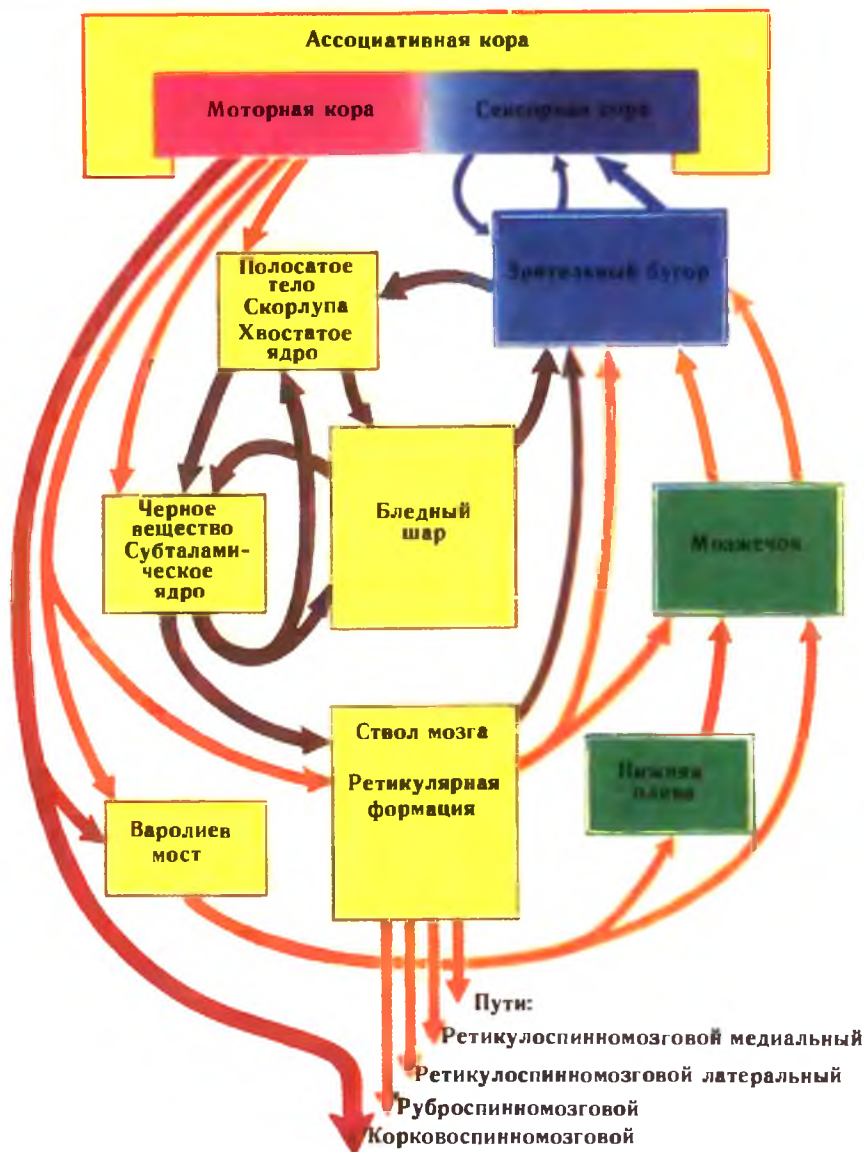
Ассоциативная кора

Моторная кора

Сенсорная кора

Полосатое тело Скорлупа Хвостатое ядро

Зрительный бугор

Бледный шар

Черное вещество Субталамическое ядро

Мозжечок

Ствол мозга

Ретикулярная формация

Нижняя олива

Варолиев мост

Пути:

Ретикулоспинномозговой медиальный

Ретикулоспинномозговой латеральный

Руброспинномозговой

Корковоспинномозговой